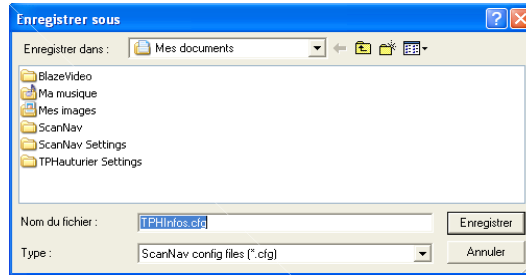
Enregistrer sous

Enregistrer dans : Mes documents

BlazeVideo
Ma musique
Mes images
ScanNav
ScanNav Settings
TPHauturier Settings

Nom du fichier : TPHInfos.cfg
Enregistrer

Type : ScanNav config files (*.cfg)
Annuler